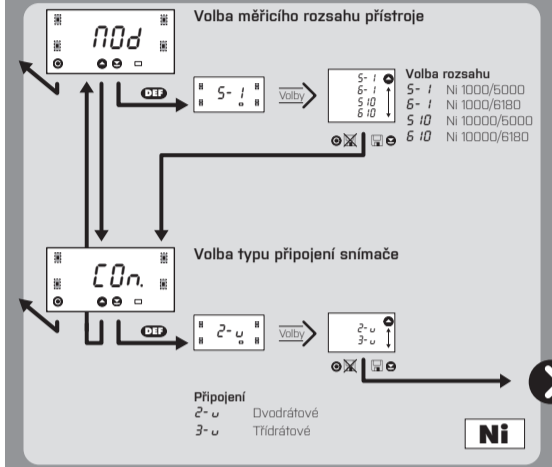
Volba měřicího rozsahu přístroje

M0d

DEF

5- 1

Volby

5- 1
6- 1
5 10
6 10

Volba rozsahu
5- 1 Ni 1000/5000
6- 1 Ni 1000/6180
5 10 Ni 10000/5000
6 10 Ni 10000/6180

Volba typu připojení snímače

C0n.

DEF

2- u

Volby

2- u
3- u

Připojení
2- u Dvodrátové
3- u Třídrátové

Ni